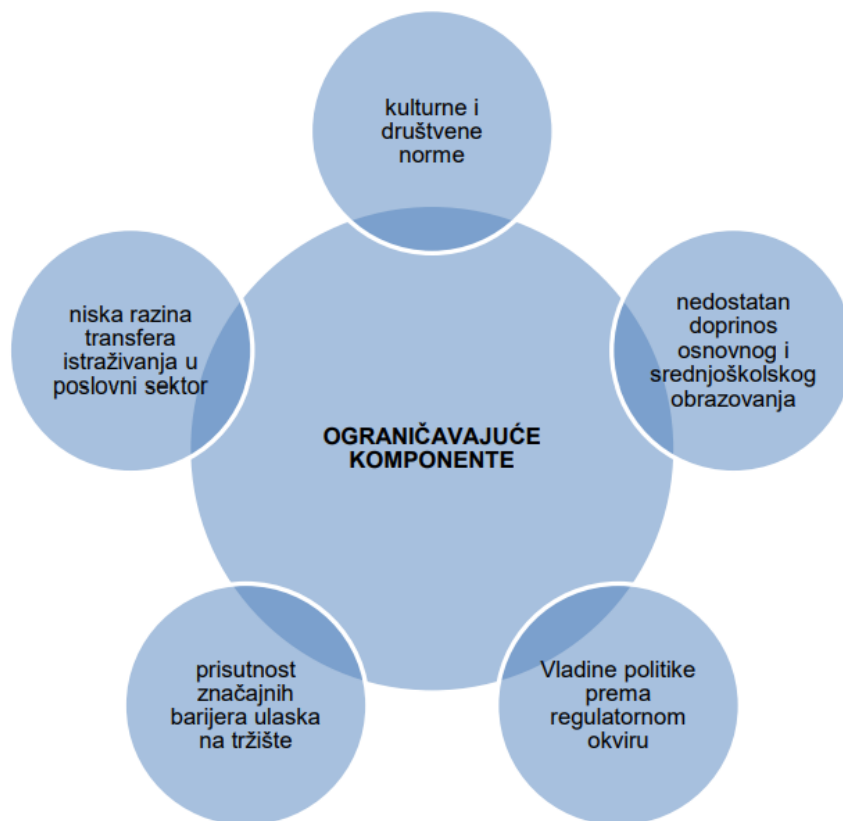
kulturne i društvene norme

niska razina transfera istraživanja u poslovni sektor

nedostatan doprinos osnovnog i srednjoškolskog obrazovanja

OGRANIČAVAJUĆE KOMPONENTE

prisutnost značajnih barijera ulaska na tržište

Vladine politike prema regulatornom okviru